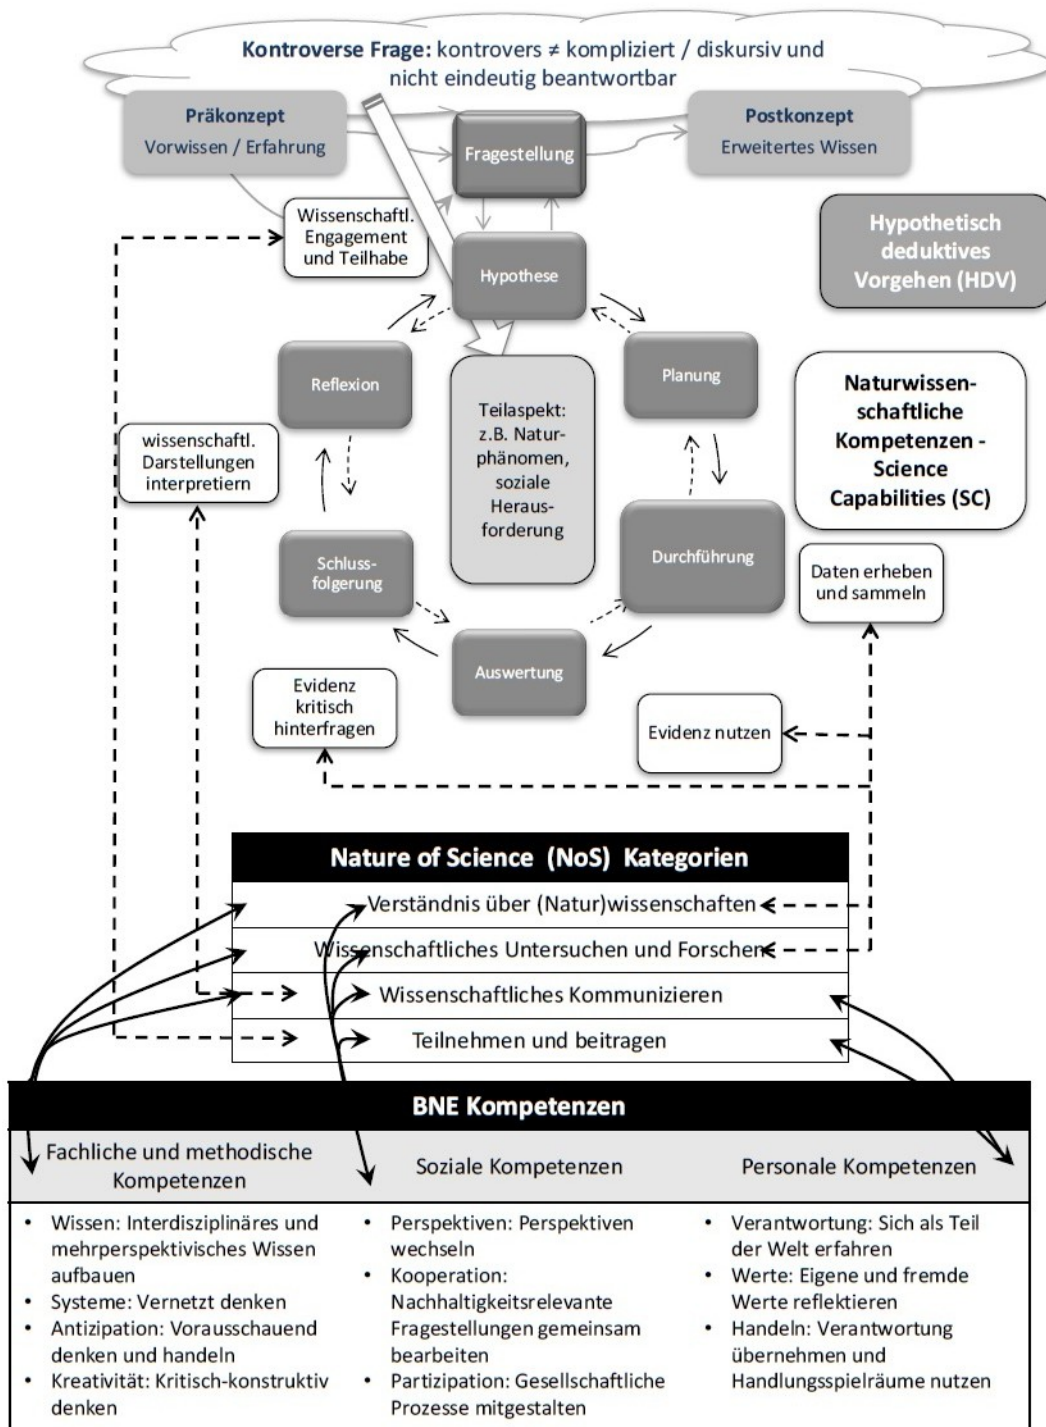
Kontroverse Frage: kontrovers ≠ kompliziert / diskursiv und nicht eindeutig beantwortbar

Präkonzept
Vorwissen / Erfahrung

Fragestellung

Postkonzept
Erweitertes Wissen

Wissenschaftl. Engagement und Teilhabe

Hypothese

Hypothetisch deduktives Vorgehen (HDV)

Reflexion

Planung

Teilaspekt: z.B. Naturphänomen, soziale Herausforderung

Naturwissenschaftliche Kompetenzen - Science Capabilities (SC)

wissenschaftl. Darstellungen interpretiern

Schlussfolgerung

Durchführung

Daten erheben und sammeln

Auswertung

Evidenz kritisch hinterfragen

Evidenz nutzen

| Nature of Science (NoS) Kategorien |
|---|
| Verständnis über (Natur)wissenschaften |
| Wissenschaftliches Untersuchen und Forschen |
| Wissenschaftliches Kommunizieren |
| Teilnehmen und beitragen |

| BNE Kompetenzen | | |
|---|---|---|
| Fachliche und methodische Kompetenzen | Soziale Kompetenzen | Personale Kompetenzen |
| • Wissen: Interdisziplinäres und mehrperspektivisches Wissen aufbauen<br>• Systeme: Vernetzt denken<br>• Antizipation: Vorausschauend denken und handeln<br>• Kreativität: Kritisch-konstruktiv denken | • Perspektiven: Perspektiven wechseln<br>• Kooperation: Nachhaltigkeitsrelevante Fragestellungen gemeinsam bearbeiten<br>• Partizipation: Gesellschaftliche Prozesse mitgestalten | • Verantwortung: Sich als Teil der Welt erfahren<br>• Werte: Eigene und fremde Werte reflektieren<br>• Handeln: Verantwortung übernehmen und Handlungsspielräume nutzen |